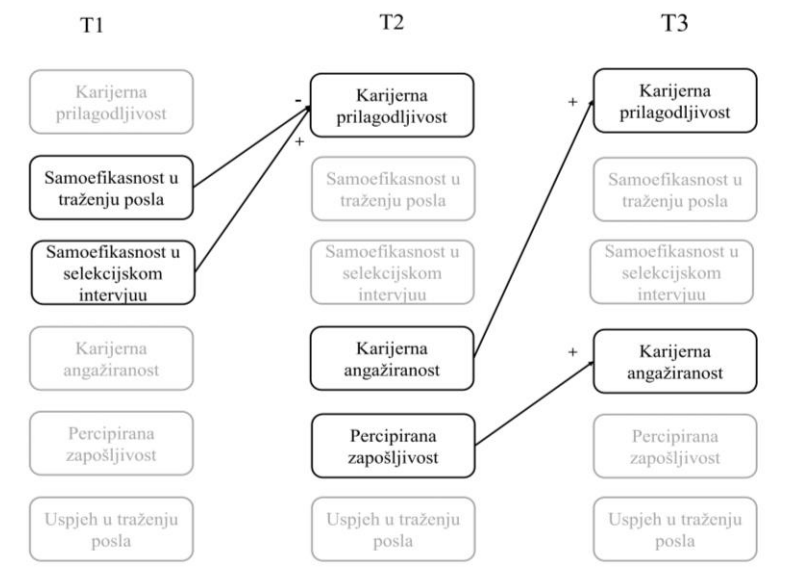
T1

Karijerna prilagodljivost

Samoefikasnost u traženju posla

Samoefikasnost u selekcijskom intervjuu

Karijerna angažiranost

Percipirana zapošljivost

Uspjeh u traženju posla

T2

-

+

Karijerna prilagodljivost

Samoefikasnost u traženju posla

Samoefikasnost u selekcijskom intervjuu

Karijerna angažiranost

Percipirana zapošljivost

Uspjeh u traženju posla

T3

+

Karijerna prilagodljivost

Samoefikasnost u traženju posla

Samoefikasnost u selekcijskom intervjuu

+

Karijerna angažiranost

Percipirana zapošljivost

Uspjeh u traženju posla